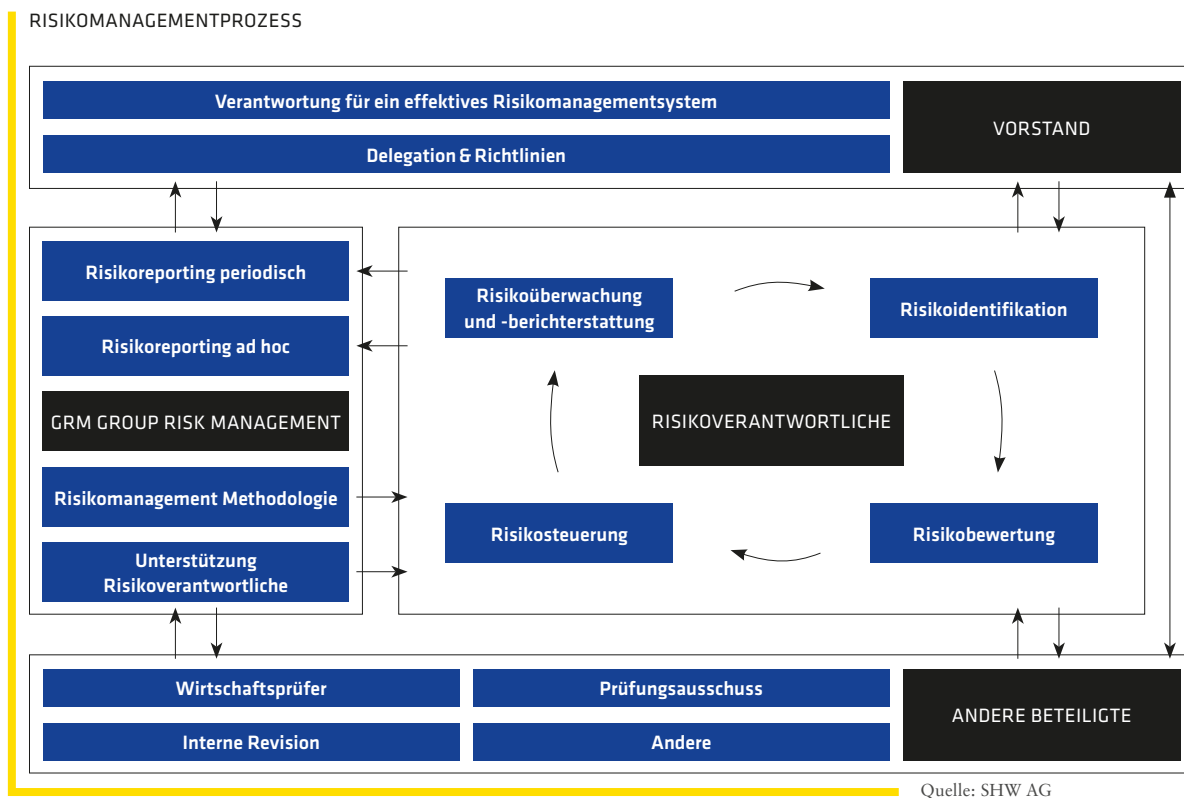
RISIKOMANAGEMENTPROZESS

Verantwortung für ein effektives Risikomanagementsystem

Delegation & Richtlinien

VORSTAND

Risikoreporting periodisch

Risikoreporting ad hoc

GRM GROUP RISK MANAGEMENT

Risikomanagement Methodologie

Unterstützung Risikoverantwortliche

Risikoüberwachung und -berichterstattung

Risikoidentifikation

RISIKOVERANTWORTLICHE

Risikosteuerung

Risikobewertung

Wirtschaftsprüfer

Prüfungsausschuss

Interne Revision

Andere

ANDERE BETEILIGTE

Quelle: SHW AG